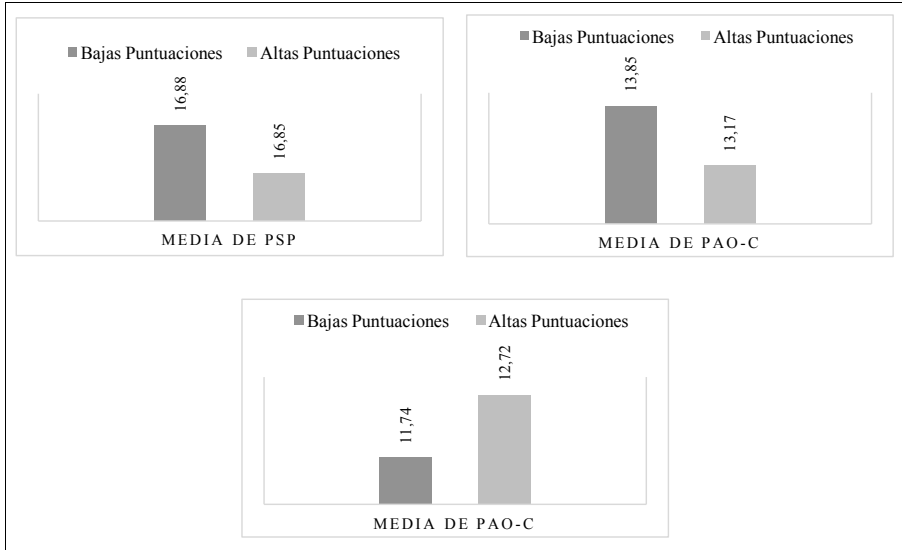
Bajas Puntuaciones Altas Puntuaciones

16,88

16,85

MEDIA DE PSP

Bajas Puntuaciones Altas Puntuaciones

13,85

13,17

MEDIA DE PAO-C

Bajas Puntuaciones Altas Puntuaciones

11,74

12,72

MEDIA DE PAO-C